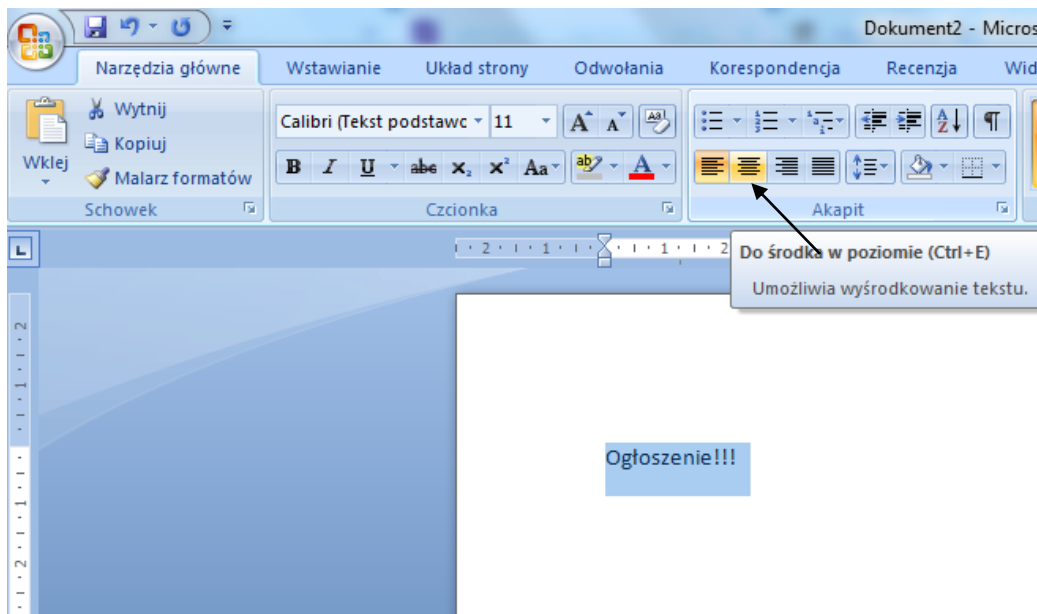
Dokument2 - Micros

Narzędzia główne
Wstawianie
Układ strony
Odwołania
Korespondencja
Recenzja
Wid

Wytnij
Kopiuj
Wklej
Malarz formatów
Schowek

Calibri (Tekst podstawc
11
B I U abe $x_2$ $x^2$ Aa
A
Czcionka

Akapit

Do środka w poziomie (Ctrl+E)
Umożliwia wyśrodkowanie tekstu.

Ogłoszenie!!!